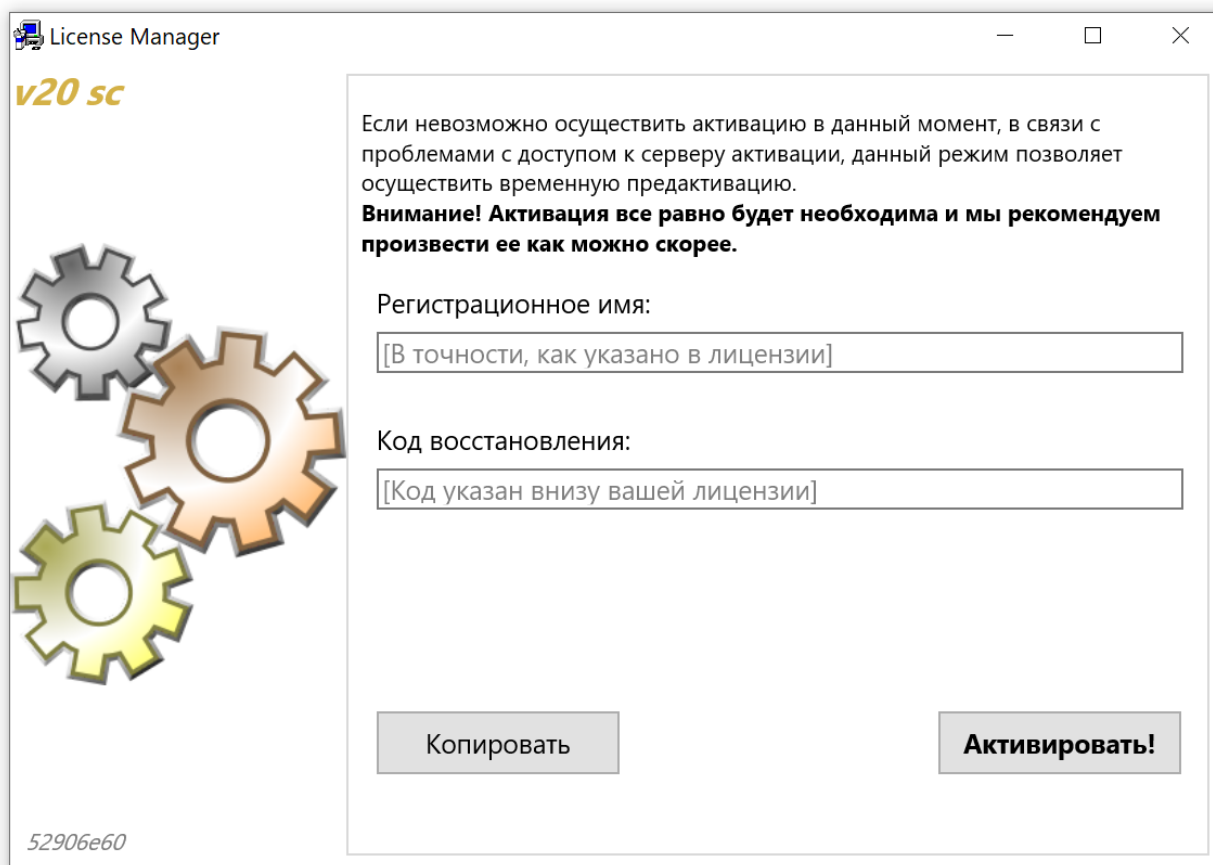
License Manager

v20 sc

Если невозможно осуществить активацию в данный момент, в связи с проблемами с доступом к серверу активации, данный режим позволяет осуществить временную предактивацию.
**Внимание! Активация все равно будет необходима и мы рекомендуем произвести ее как можно скорее.**

Регистрационное имя:

[В точности, как указано в лицензии]

Код восстановления:

[Код указан внизу вашей лицензии]

Копировать

Активировать!

52906e60